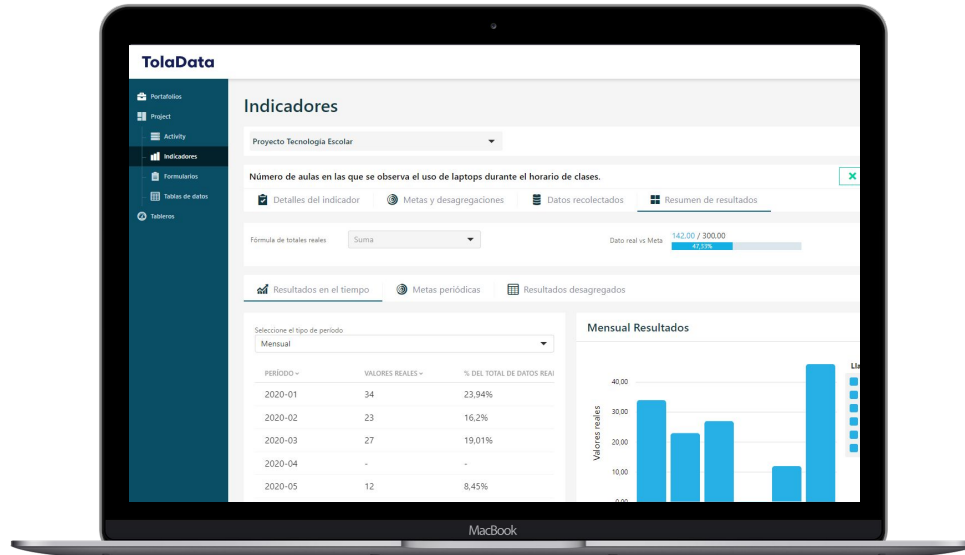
ToIaData

Portafolios
Project
Activity
Indicadores
Formularios
Tablas de datos
Tableros

Indicadores

Proyecto Tecnología Escolar

Número de aulas en las que se observa el uso de laptops durante el horario de clases.

Detalles del indicador
Metas y desagregaciones
Datos recolectados
Resumen de resultados

Fórmula de totales reales
Suma

Dato real vs Meta
142,00 / 300,00
47,33%

Resultados en el tiempo
Metas periódicas
Resultados desagregados

Seleccione el tipo de período
Mensual

| PERÍODO | VALORES REALES | % DEL TOTAL DE DATOS REAI |
|---|---|---|
| 2020-01 | 34 | 23,94% |
| 2020-02 | 23 | 16,2% |
| 2020-03 | 27 | 19,01% |
| 2020-04 | - | - |
| 2020-05 | 12 | 8,45% |

Mensual Resultados

Valores reales
40,00
30,00
20,00
10,00
0,00
Lla

MacBook